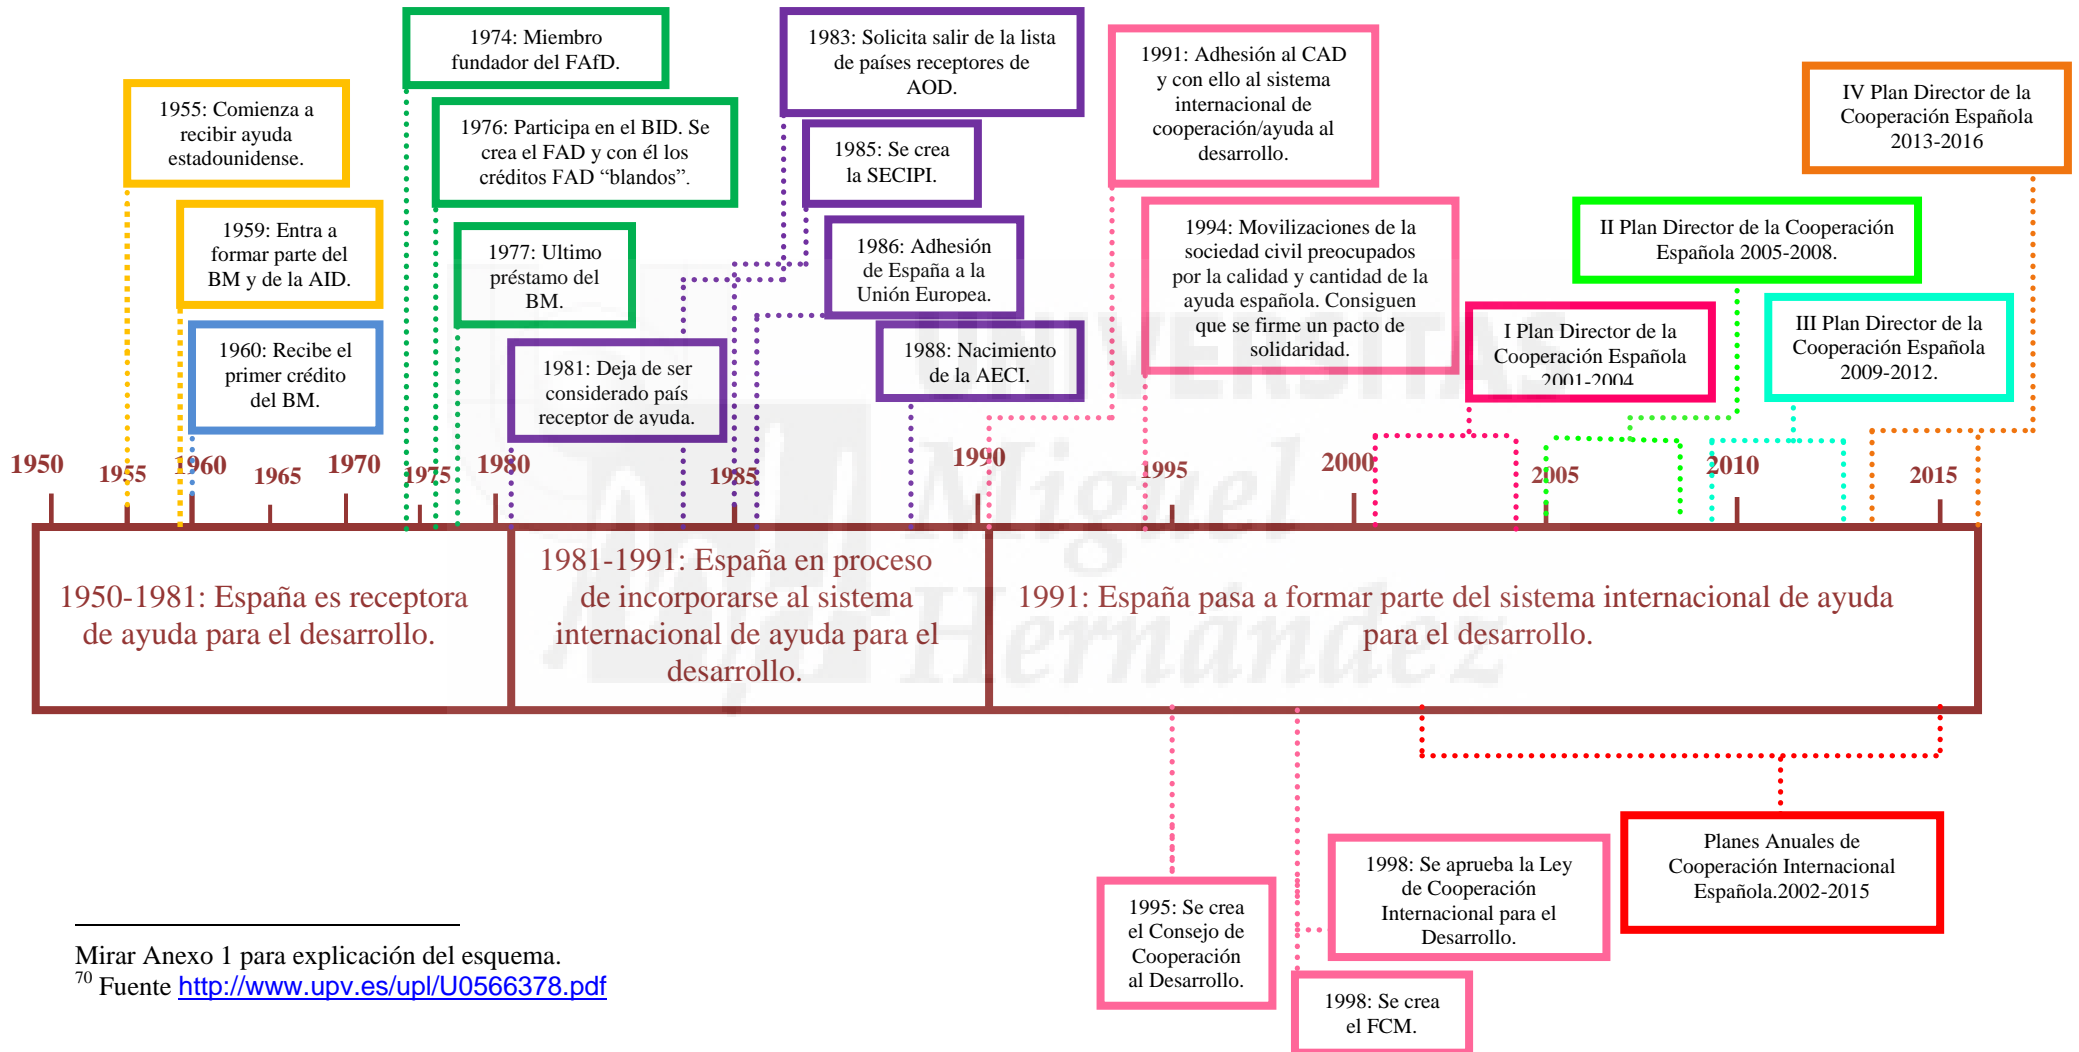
1955: Comienza a recibir ayuda estadounidense.

1959: Entra a formar parte del BM y de la AID.

1960: Recibe el primer crédito del BM.

1974: Miembro fundador del FAfD.

1976: Participa en el BID. Se crea el FAD y con él los créditos FAD "blandos".

1977: Ultimo préstamo del BM.

1981: Deja de ser considerado país receptor de ayuda.

1983: Solicita salir de la lista de países receptores de AOD.

1985: Se crea la SECIPI.

1986: Adhesión de España a la Unión Europea.

1988: Nacimiento de la AECI.

1991: Adhesión al CAD y con ello al sistema internacional de cooperación/ayuda al desarrollo.

1994: Movilizaciones de la sociedad civil preocupados por la calidad y cantidad de la ayuda española. Consiguen que se firme un pacto de solidaridad.

I Plan Director de la Cooperación Española 2001-2004

II Plan Director de la Cooperación Española 2005-2008.

III Plan Director de la Cooperación Española 2009-2012.

IV Plan Director de la Cooperación Española 2013-2016

1950 1955 1960 1965 1970 1975 1980 1985 1990 1995 2000 2005 2010 2015

1950-1981: España es receptora de ayuda para el desarrollo.

1981-1991: España en proceso de incorporarse al sistema internacional de ayuda para el desarrollo.

1991: España pasa a formar parte del sistema internacional de ayuda para el desarrollo.

1995: Se crea el Consejo de Cooperación al Desarrollo.

1998: Se aprueba la Ley de Cooperación Internacional para el Desarrollo.

1998: Se crea el FCM.

Planes Anuales de Cooperación Internacional Española.2002-2015

Mirar Anexo 1 para explicación del esquema.
$^{70}$ Fuente http://www.upv.es/upl/U0566378.pdf